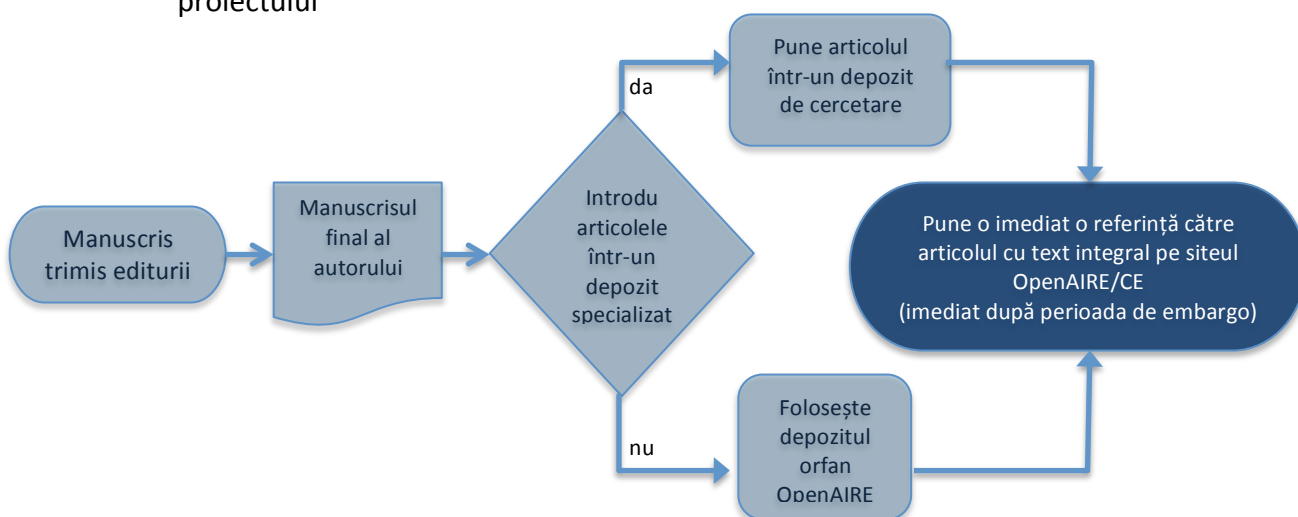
proiectului

Manuscris trimis editurii

Manuscrisul final al autorului

Introdu articolele într-un depozit specializat

da

nu

Pune articolul într-un depozit de cercetare

Folosește depozitul orfan OpenAIRE

Pune o imediat o referință către articolul cu text integral pe siteul OpenAIRE/CE (imediat după perioada de embargo)